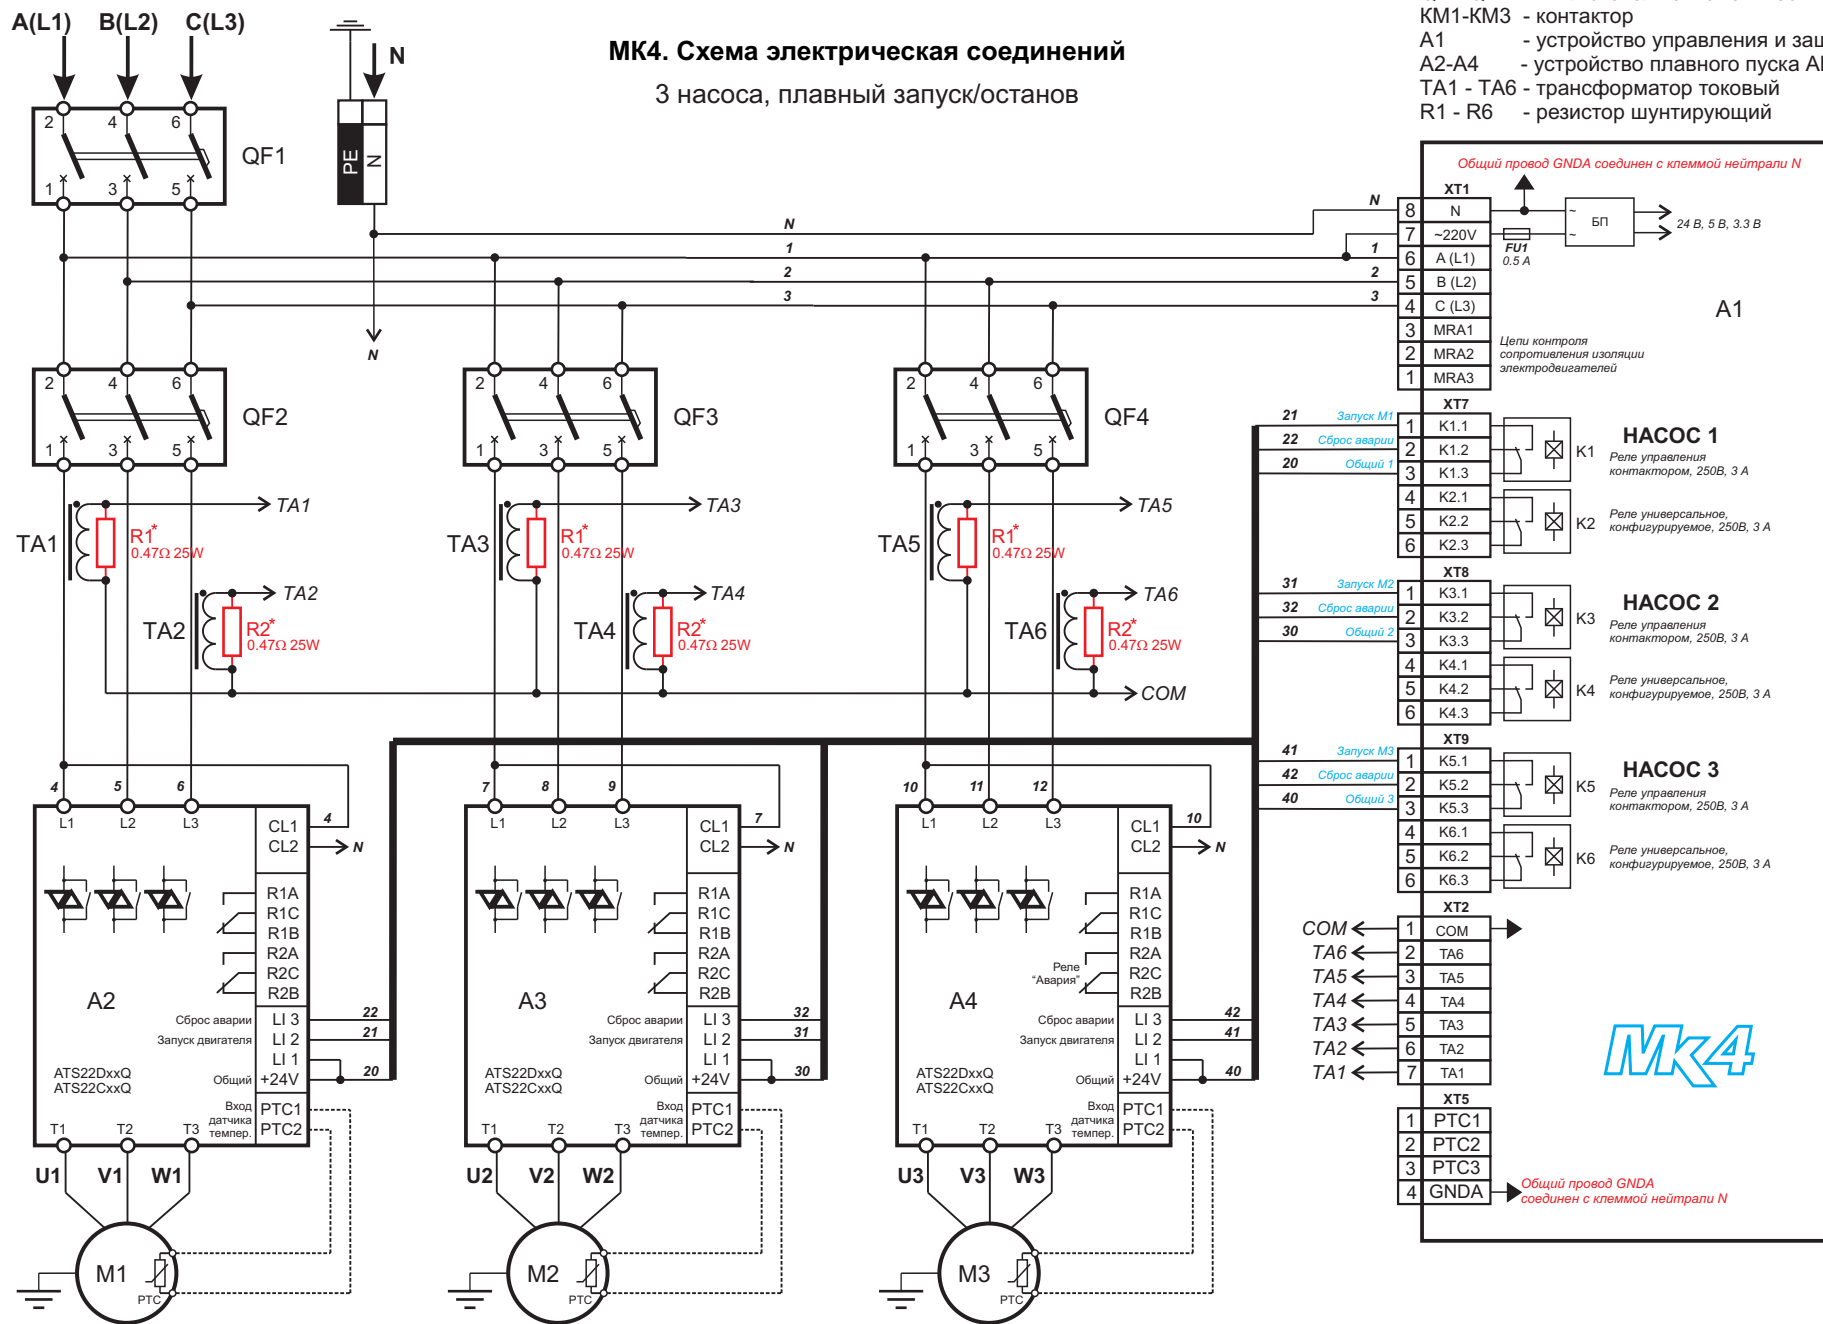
A(L1) B(L2) C(L3)

N

МК4. Схема электрическая соединений
3 насоса, плавный запуск/останов

КМ1-КМ3 - контактор
A1 - устройство управления и за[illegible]
A2-A4 - устройство плавного пуска A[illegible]
TA1 - TA6 - трансформатор токовый
R1 - R6 - резистор шунтирующий

QF1 2 4 6 1 3 5

PE N

Общий провод GNDA соединен с клеммой нейтрали N

XT1
| 8 | N |
| 7 | ~220V |
| 6 | A (L1) |
| 5 | B (L2) |
| 4 | C (L3) |
| 3 | MRA1 |
| 2 | MRA2 |
| 1 | MRA3 |

N 1 2 3

БП 24 В, 5 В, 3.3 В
FU1 0.5 A

A1

Цепи контроля сопротивления изоляции электродвигателей

QF2 QF3 QF4

TA1 TA2 TA3 TA4 TA5 TA6

R1* 0.47Ω 25W
R2* 0.47Ω 25W

COM

XT7
21 Запуск M1 | 1 | K1.1
22 Сброс аварии | 2 | K1.2
20 Общий 1 | 3 | K1.3
| 4 | K2.1
| 5 | K2.2
| 6 | K2.3

K1 НАСОС 1
Реле управления контактором, 250В, 3 А
K2 Реле универсальное, конфигурируемое, 250В, 3 А

XT8
31 Запуск M2 | 1 | K3.1
32 Сброс аварии | 2 | K3.2
30 Общий 2 | 3 | K3.3
| 4 | K4.1
| 5 | K4.2
| 6 | K4.3

K3 НАСОС 2
Реле управления контактором, 250В, 3 А
K4 Реле универсальное, конфигурируемое, 250В, 3 А

XT9
41 Запуск M3 | 1 | K5.1
42 Сброс аварии | 2 | K5.2
40 Общий 3 | 3 | K5.3
| 4 | K6.1
| 5 | K6.2
| 6 | K6.3

K5 НАСОС 3
Реле управления контактором, 250В, 3 А
K6 Реле универсальное, конфигурируемое, 250В, 3 А

XT2
COM | 1 | COM
TA6 | 2 | TA6
TA5 | 3 | TA5
TA4 | 4 | TA4
TA3 | 5 | TA3
TA2 | 6 | TA2
TA1 | 7 | TA1

XT5
| 1 | PTC1
| 2 | PTC2
| 3 | PTC3
| 4 | GNDA

Общий провод GNDA соединен с клеммой нейтрали N

MK4

4 5 6 L1 L2 L3 CL1 CL2 4 N
R1A R1C R1B R2A R2C R2B
A2
Сброс аварии LI 3 22
Запуск двигателя LI 2 21
LI 1
ATS22DxxQ ATS22CxxQ Общий +24V 20
T1 T2 T3 Вход датчика темпер. PTC1 PTC2
U1 V1 W1
M1 PTC

7 8 9 L1 L2 L3 CL1 CL2 7 N
R1A R1C R1B R2A R2C R2B
A3
Сброс аварии LI 3 32
Запуск двигателя LI 2 31
LI 1
ATS22DxxQ ATS22CxxQ Общий +24V 30
T1 T2 T3 Вход датчика темпер. PTC1 PTC2
U2 V2 W2
M2 PTC

10 11 12 L1 L2 L3 CL1 CL2 10 N
R1A R1C R1B Реле "Авария" R2A R2C R2B
A4
Сброс аварии LI 3 42
Запуск двигателя LI 2 41
LI 1
ATS22DxxQ ATS22CxxQ Общий +24V 40
T1 T2 T3 Вход датчика темпер. PTC1 PTC2
U3 V3 W3
M3 PTC